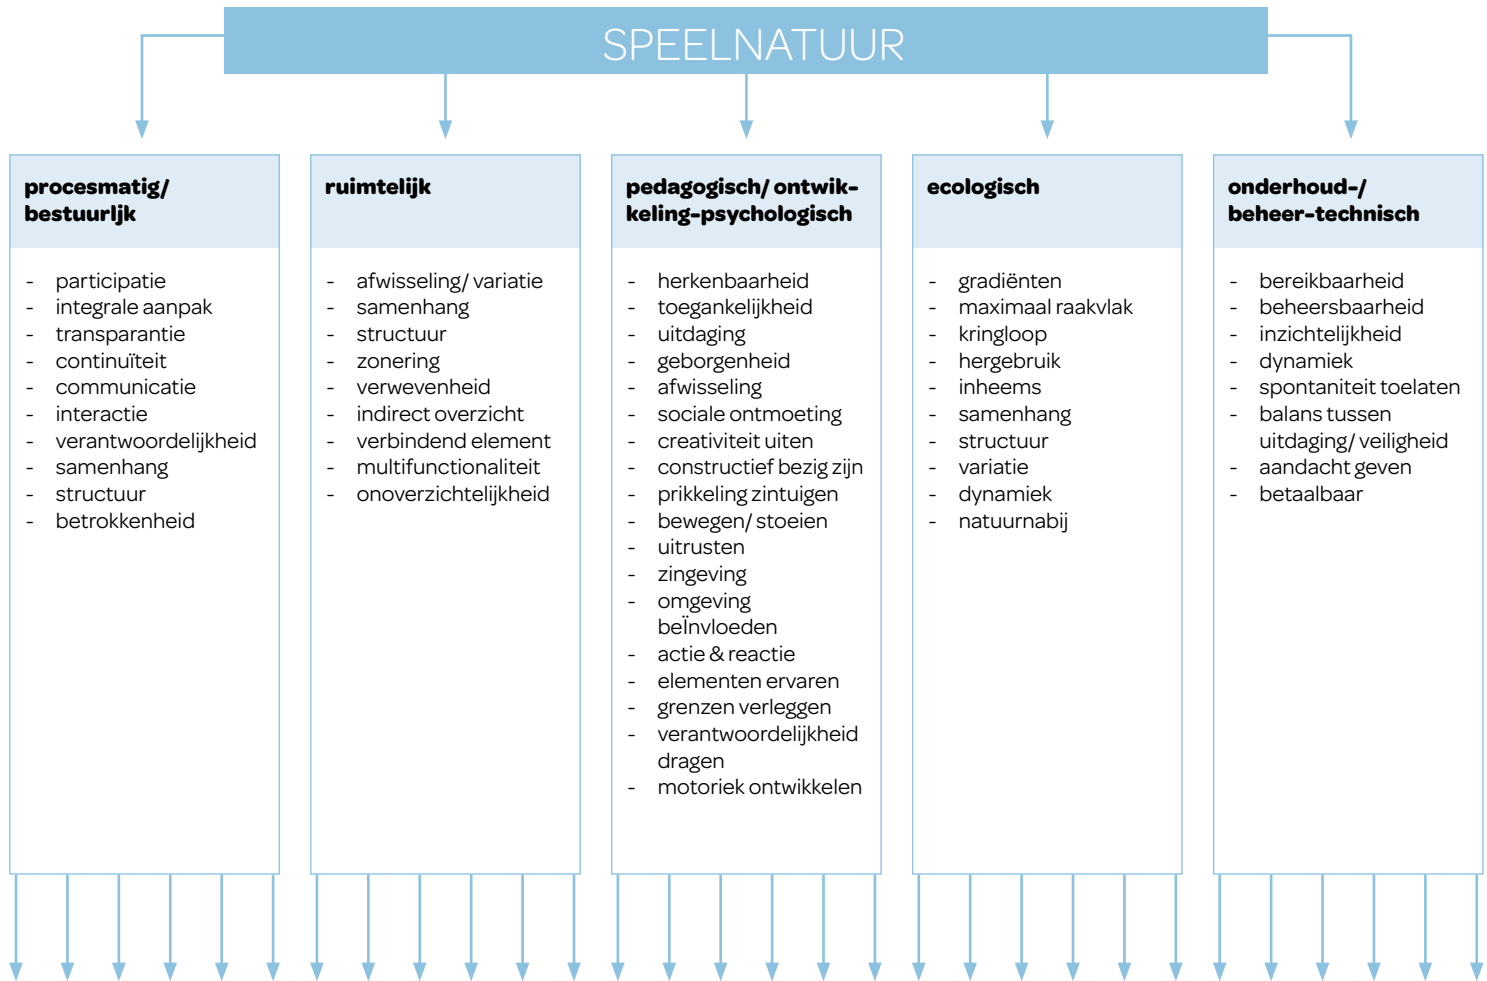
SPEELNATUUR

**procesmatig/ bestuurljk**

- participatie
- integrale aanpak
- transparantie
- continuïteit
- communicatie
- interactie
- verantwoordelijkheid
- samenhang
- structuur
- betrokkenheid

**ruimtelijk**

- afwisseling/ variatie
- samenhang
- structuur
- zonering
- verwevenheid
- indirect overzicht
- verbindend element
- multifunctionaliteit
- onoverzichtelijkheid

**pedagogisch/ ontwikkeling-psychologisch**

- herkenbaarheid
- toegankelijkheid
- uitdaging
- geborgenheid
- afwisseling
- sociale ontmoeting
- creativiteit uiten
- constructief bezig zijn
- prikkeling zintuigen
- bewegen/ stoeien
- uitrusten
- zingeving
- omgeving beÏnvloeden
- actie & reactie
- elementen ervaren
- grenzen verleggen
- verantwoordelijkheid dragen
- motoriek ontwikkelen

**ecologisch**

- gradiënten
- maximaal raakvlak
- kringloop
- hergebruik
- inheems
- samenhang
- structuur
- variatie
- dynamiek
- natuurnabij

**onderhoud-/ beheer-technisch**

- bereikbaarheid
- beheersbaarheid
- inzichtelijkheid
- dynamiek
- spontaniteit toelaten
- balans tussen uitdaging/ veiligheid
- aandacht geven
- betaalbaar